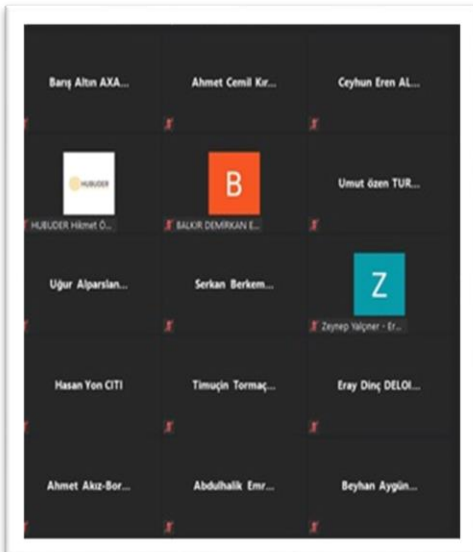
Barış Altın AXA...

Ahmet Cemil Kır...

Ceyhun Eren AL...

HUBUDER

HUBUDER Hikmet Ö...

B

BALKIR DEMİRKAN E...

Umut özen TUR...

Uğur Alparslan...

Serkan Berkem...

Z

Zeynep Yalçıner - Er...

Hasan Yon CITI

Timuçin Tormaç...

Eray Dinç DELOI...

Ahmet Akız-Bor...

Abdulhalik Emr...

Beyhan Aygün...